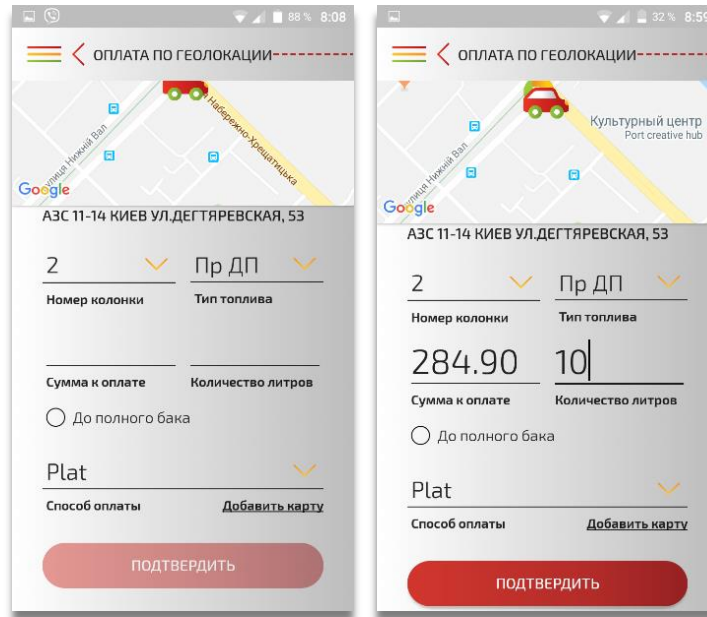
88 % 8:08

ОПЛАТА ПО ГЕОЛОКАЦИИ

улица Нижний Вал
Набережно-Крещатицкая
Google

АЗС 11-14 КИЕВ УЛ.ДЕГТЯРЕВСКАЯ, 53

2
Номер колонки

Пр ДП
Тип топлива

Сумма к оплате

Количество литров

До полного бака

Plat
Способ оплаты

Добавить карту

ПОДТВЕРДИТЬ

32 % 8:59

ОПЛАТА ПО ГЕОЛОКАЦИИ

Культурный центр
Port creative hub
улица Нижний Вал
Google

АЗС 11-14 КИЕВ УЛ.ДЕГТЯРЕВСКАЯ, 53

2
Номер колонки

Пр ДП
Тип топлива

284.90
Сумма к оплате

10
Количество литров

До полного бака

Plat
Способ оплаты

Добавить карту

ПОДТВЕРДИТЬ